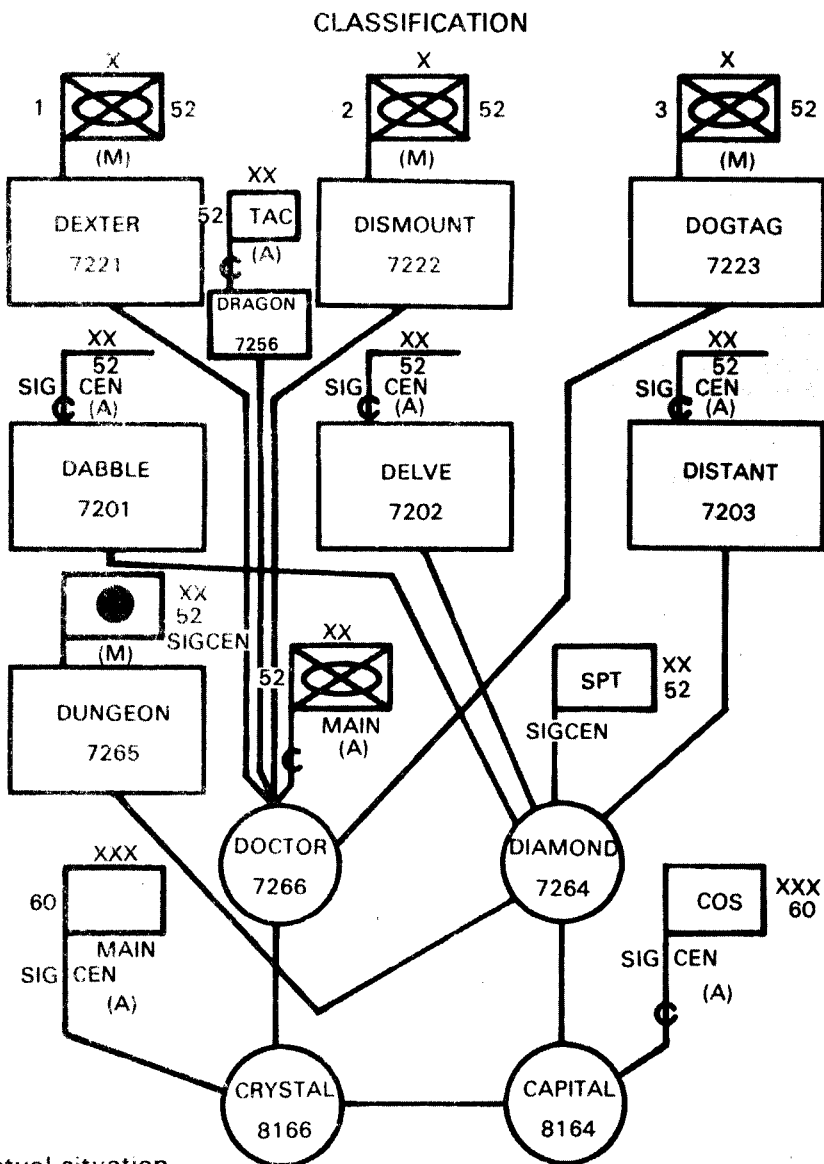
CLASSIFICATION

X
1 52
(M)
DEXTER
7221

XX
52 TAC
(A)
DRAGON
7256

X
2 52
(M)
DISMOUNT
7222

X
3 52
(M)
DOGTAG
7223

XX
52
SIG CEN
(A)
DABBLE
7201

XX
52
SIG CEN
(A)
DELVE
7202

XX
52
SIG CEN
(A)
DISTANT
7203

XX
52
SIGCEN
(M)
DUNGEON
7265

XX
52
MAIN
(A)

SPT
XX
52
SIGCEN

DOCTOR
7266

DIAMOND
7264

XXX
60
MAIN
SIG CEN
(A)

COS
XXX
60
SIG CEN
(A)

CRYSTAL
8166

CAPITAL
8164

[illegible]tual situation